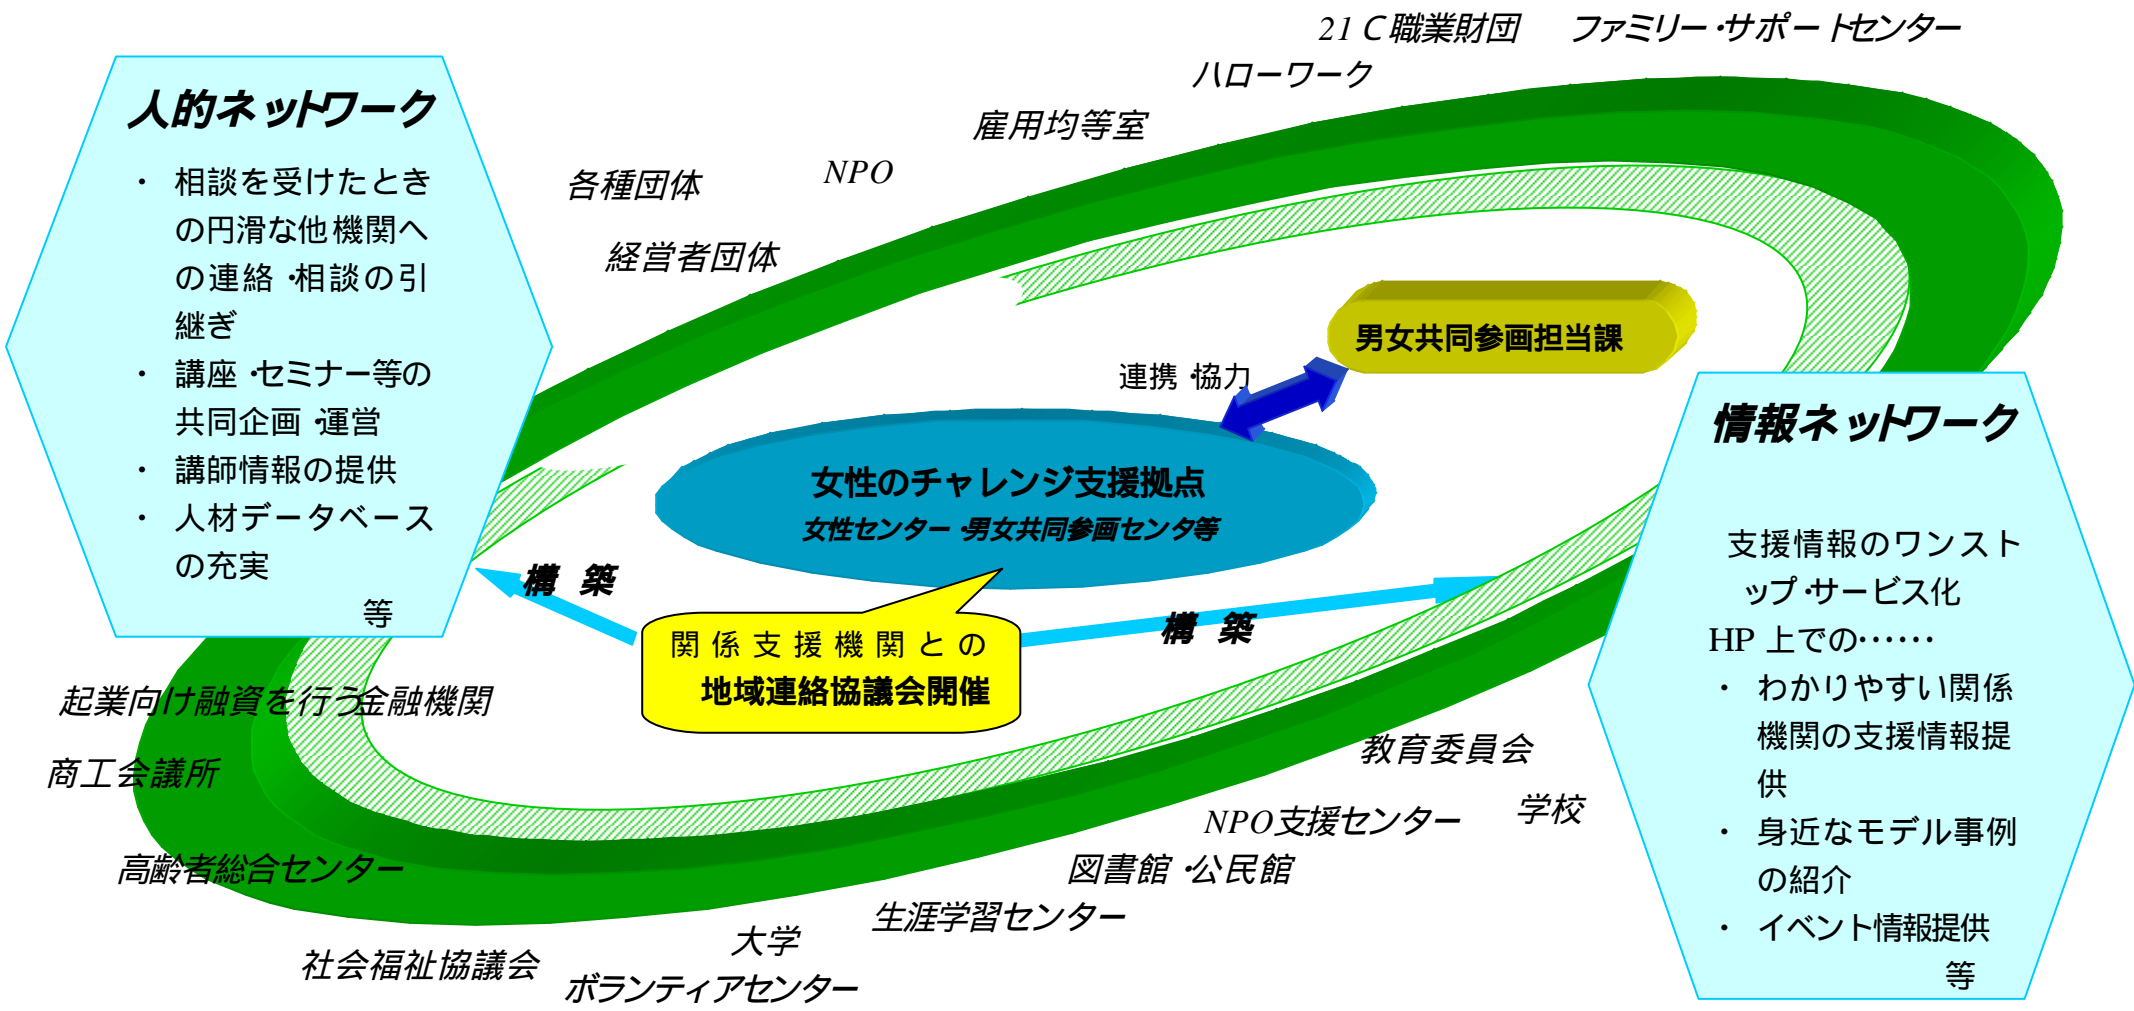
21 C職業財団　ファミリー·サポートセンター

ハローワーク

雇用均等室

NPO

各種団体

経営者団体

人的ネットワーク

・ 相談を受けたときの円滑な他機関への連絡·相談の引継ぎ
・ 講座·セミナー等の共同企画·運営
・ 講師情報の提供
・ 人材データベースの充実

等

男女共同参画担当課

連携·協力

女性のチャレンジ支援拠点

女性センター·男女共同参画センタ等

情報ネットワーク

支援情報のワンストップ·サービス化

HP 上での……

・ わかりやすい関係機関の支援情報提供
・ 身近なモデル事例の紹介
・ イベント情報提供

等

構　築

構　築

関係支援機関との
地域連絡協議会開催

起業向け融資を行う金融機関

商工会議所

高齢者総合センター

社会福祉協議会

大学

ボランティアセンター

生涯学習センター

図書館·公民館

NPO支援センター

教育委員会

学校